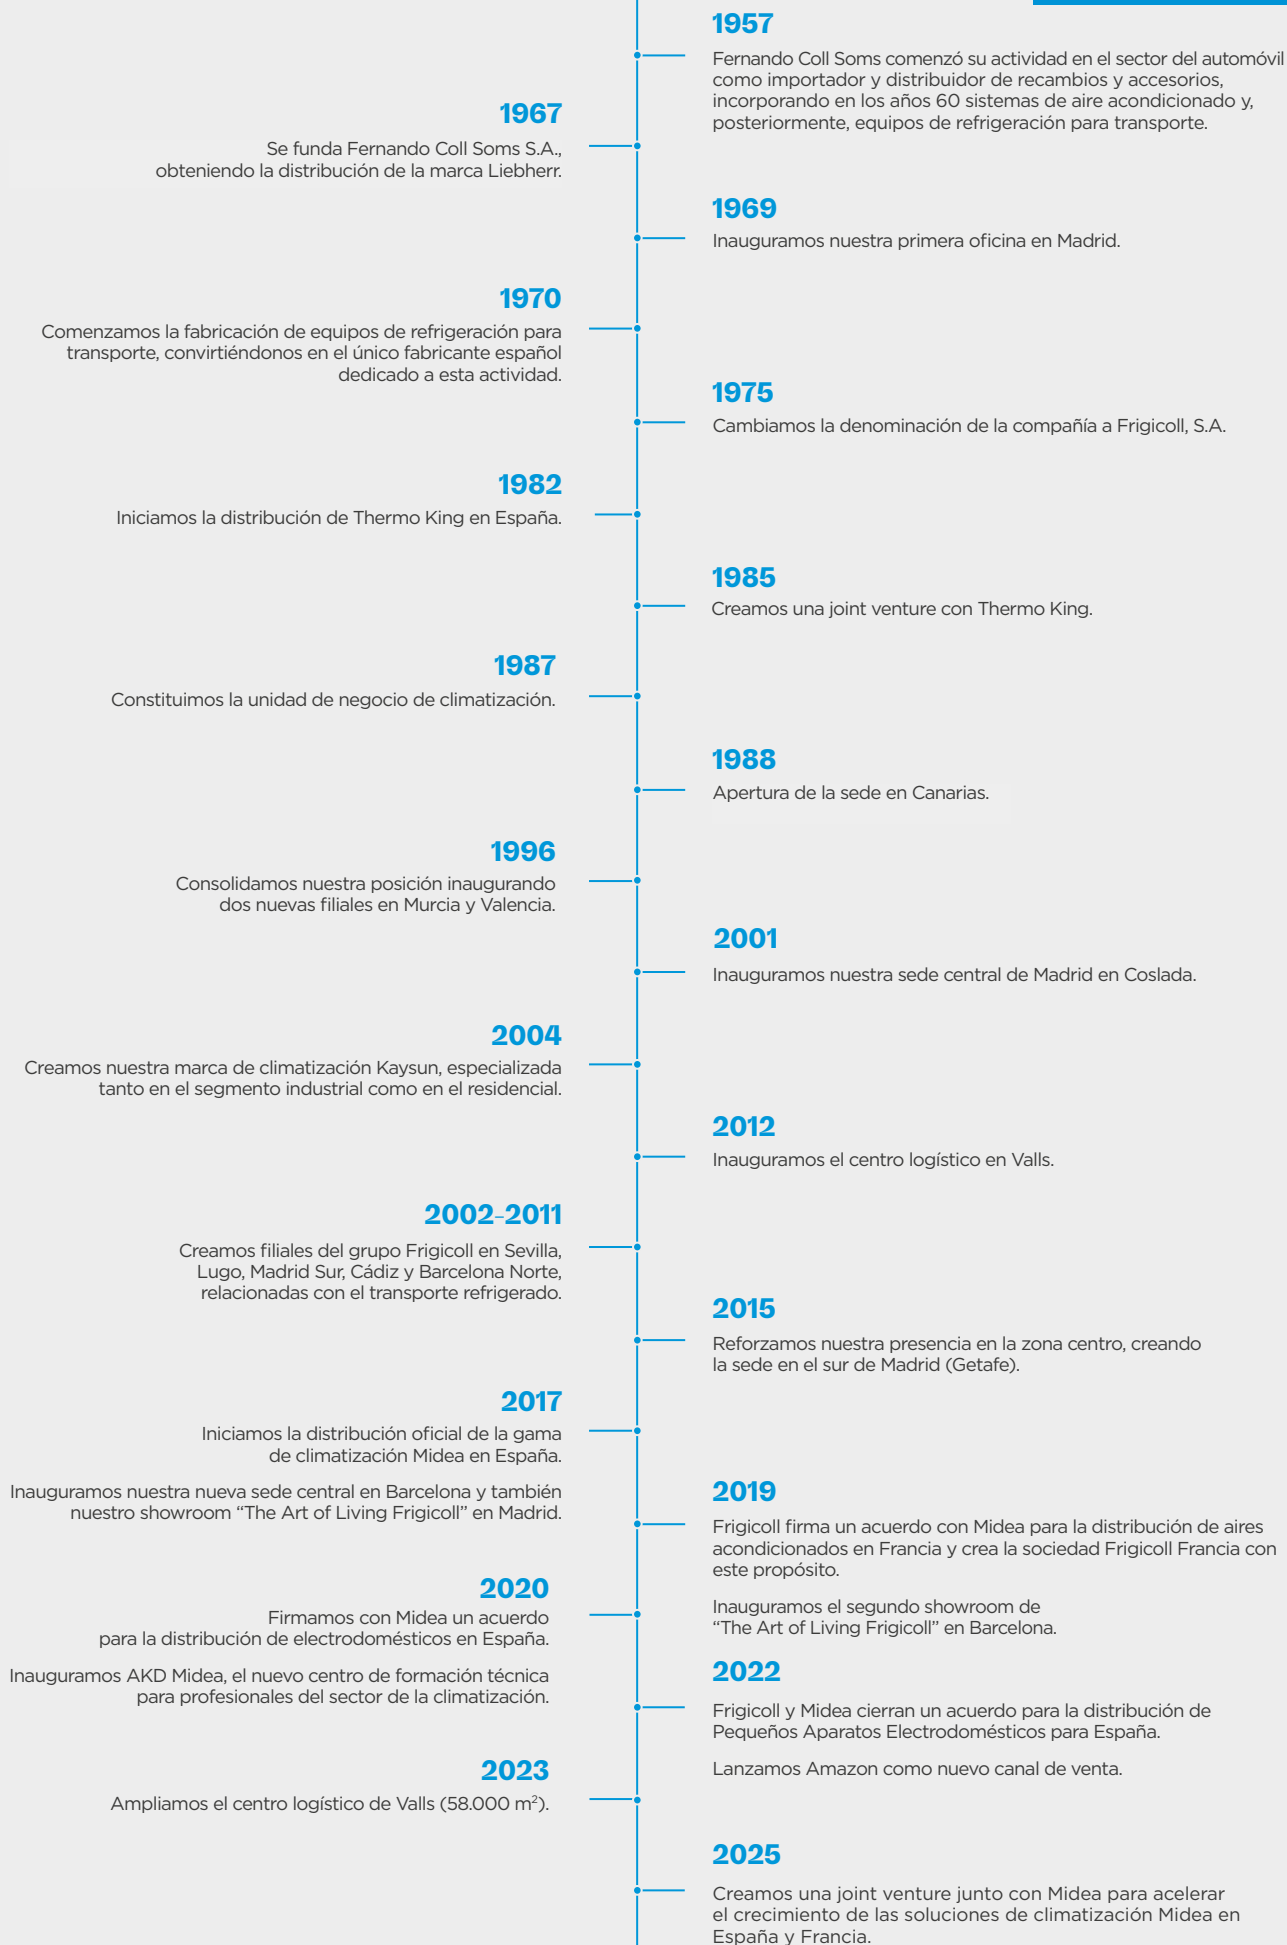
1957
Fernando Coll Soms comenzó su actividad en el sector del automóvil como importador y distribuidor de recambios y accesorios, incorporando en los años 60 sistemas de aire acondicionado y, posteriormente, equipos de refrigeración para transporte.

1967
Se funda Fernando Coll Soms S.A., obteniendo la distribución de la marca Liebherr.

1969
Inauguramos nuestra primera oficina en Madrid.

1970
Comenzamos la fabricación de equipos de refrigeración para transporte, convirtiéndonos en el único fabricante español dedicado a esta actividad.

1975
Cambiamos la denominación de la compañía a Frigicoll, S.A.

1982
Iniciamos la distribución de Thermo King en España.

1985
Creamos una joint venture con Thermo King.

1987
Constituimos la unidad de negocio de climatización.

1988
Apertura de la sede en Canarias.

1996
Consolidamos nuestra posición inaugurando dos nuevas filiales en Murcia y Valencia.

2001
Inauguramos nuestra sede central de Madrid en Coslada.

2004
Creamos nuestra marca de climatización Kaysun, especializada tanto en el segmento industrial como en el residencial.

2012
Inauguramos el centro logístico en Valls.

2002-2011
Creamos filiales del grupo Frigicoll en Sevilla, Lugo, Madrid Sur, Cádiz y Barcelona Norte, relacionadas con el transporte refrigerado.

2015
Reforzamos nuestra presencia en la zona centro, creando la sede en el sur de Madrid (Getafe).

2017
Iniciamos la distribución oficial de la gama de climatización Midea en España.

Inauguramos nuestra nueva sede central en Barcelona y también nuestro showroom “The Art of Living Frigicoll” en Madrid.

2019
Frigicoll firma un acuerdo con Midea para la distribución de aires acondicionados en Francia y crea la sociedad Frigicoll Francia con este propósito.

Inauguramos el segundo showroom de “The Art of Living Frigicoll” en Barcelona.

2020
Firmamos con Midea un acuerdo para la distribución de electrodomésticos en España.

Inauguramos AKD Midea, el nuevo centro de formación técnica para profesionales del sector de la climatización.

2022
Frigicoll y Midea cierran un acuerdo para la distribución de Pequeños Aparatos Electrodomésticos para España.

Lanzamos Amazon como nuevo canal de venta.

2023
Ampliamos el centro logístico de Valls (58.000 m$^2$).

2025
Creamos una joint venture junto con Midea para acelerar el crecimiento de las soluciones de climatización Midea en España y Francia.